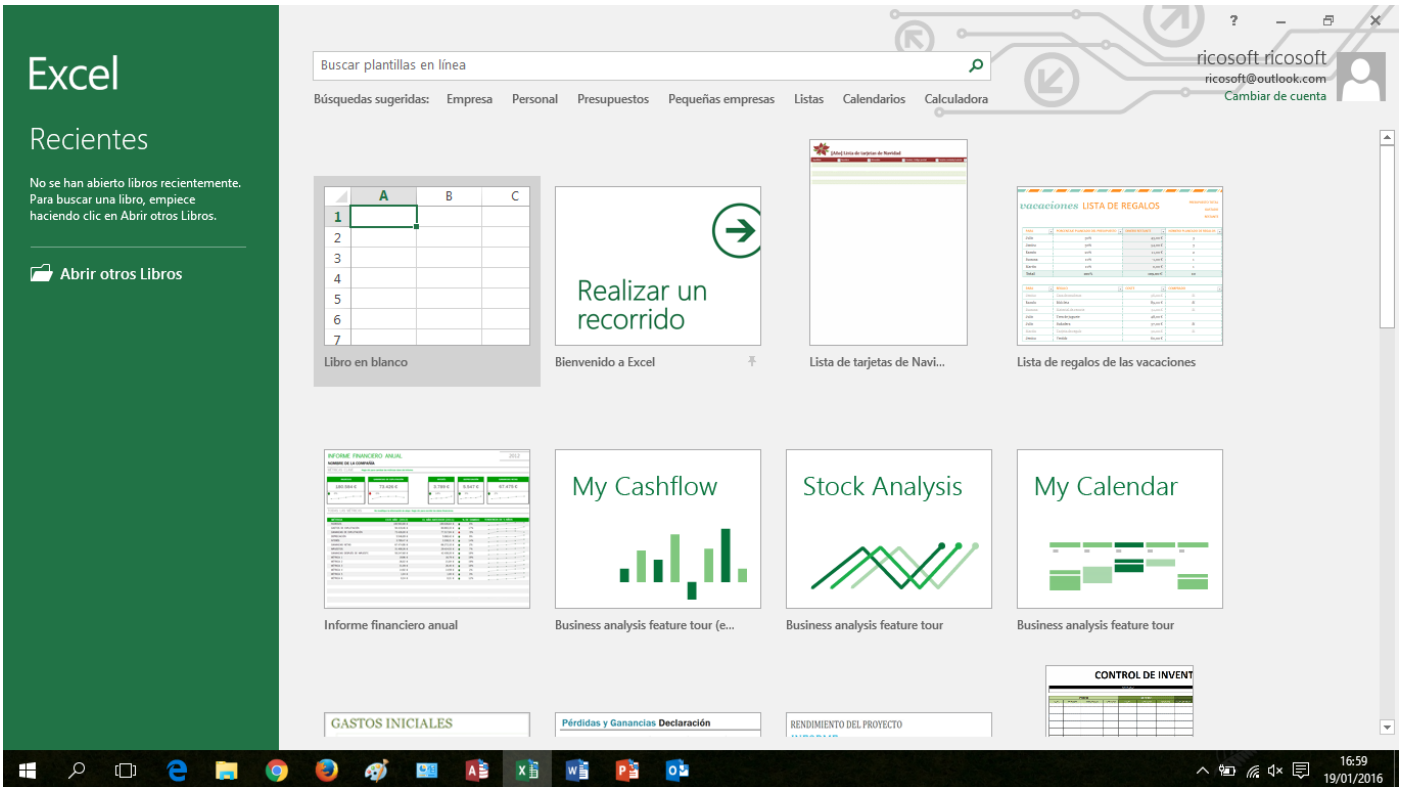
Excel

Recientes

No se han abierto libros recientemente. Para buscar una libro, empiece haciendo clic en Abrir otros Libros.

Abrir otros Libros

Buscar plantillas en línea

Búsquedas sugeridas: Empresa Personal Presupuestos Pequeñas empresas Listas Calendarios Calculadora

ricosoft ricosoft
ricosoft@outlook.com
Cambiar de cuenta

?

| | A | B | C |
|---|---|---|---|
| 1 | | | |
| 2 | | | |
| 3 | | | |
| 4 | | | |
| 5 | | | |
| 6 | | | |
| 7 | | | |

Libro en blanco

Realizar un recorrido

Bienvenido a Excel

Lista de tarjetas de Navi...

vacaciones LISTA DE REGALOS

Lista de regalos de las vacaciones

INFORME FINANCIERO ANUAL

Informe financiero anual

My Cashflow

Business analysis feature tour (e...

Stock Analysis

Business analysis feature tour

My Calendar

Business analysis feature tour

GASTOS INICIALES

Pérdidas y Ganancias Declaración

RENDIMIENTO DEL PROYECTO

CONTROL DE INVENT

16:59
19/01/2016